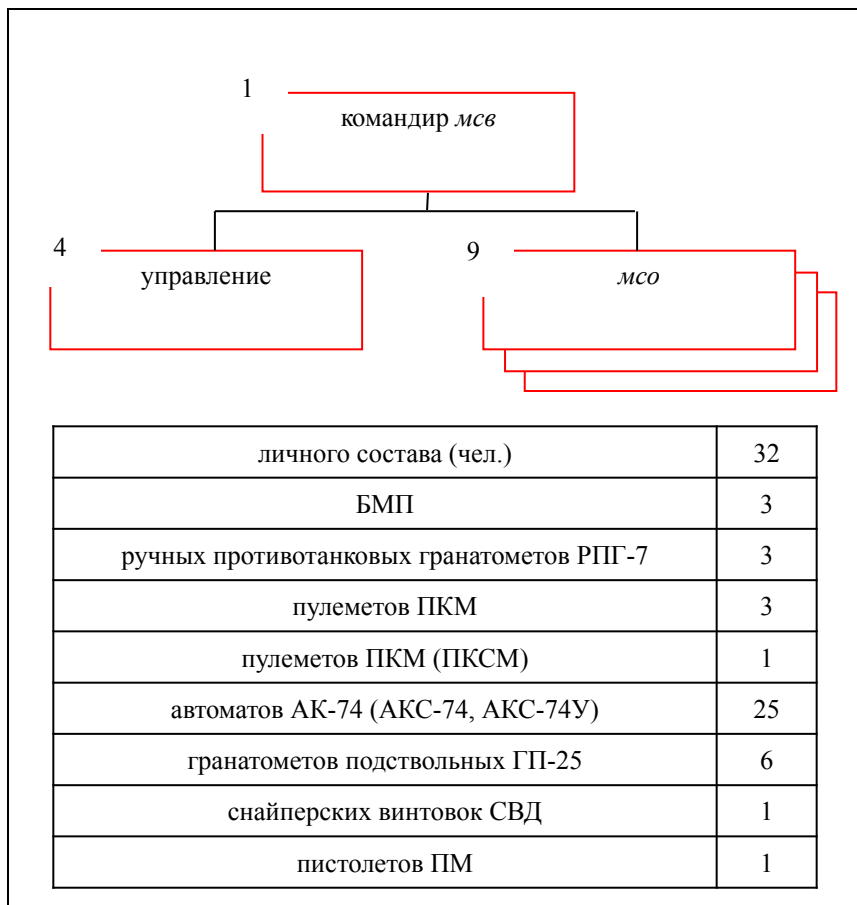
1
командир *мсв*

4
управление

9
*мсо*

| личного состава (чел.) | 32 |
|---|---|
| БМП | 3 |
| ручных противотанковых гранатометов РПГ-7 | 3 |
| пулеметов ПКМ | 3 |
| пулеметов ПКМ (ПКСМ) | 1 |
| автоматов АК-74 (АКС-74, АКС-74У) | 25 |
| гранатометов подствольных ГП-25 | 6 |
| снайперских винтовок СВД | 1 |
| пистолетов ПМ | 1 |